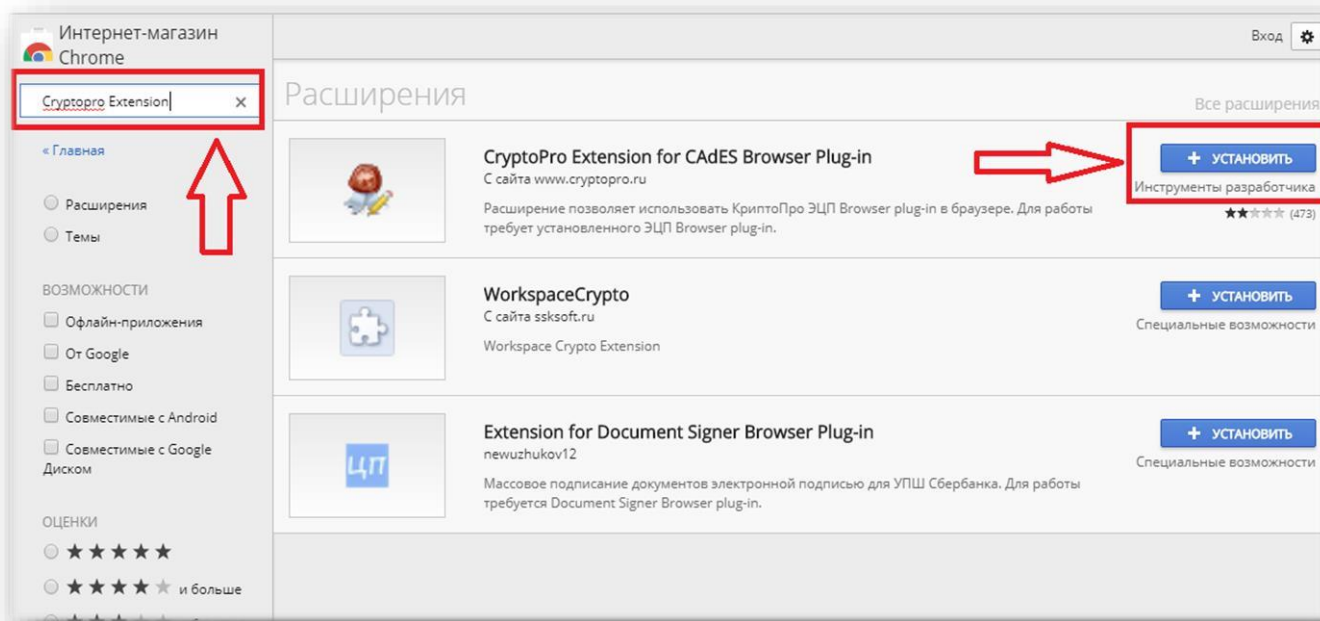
Интернет-магазин Chrome

Cryptopro Extension ×

« Главная

Расширения

Темы

ВОЗМОЖНОСТИ

Офлайн-приложения

От Google

Бесплатно

Совместимые с Android

Совместимые с Google Диском

ОЦЕНКИ

★★★★★

★★★★★ и больше

Вход

Расширения

Все расширения

CryptoPro Extension for CAdES Browser Plug-in

С сайта www.cryptopro.ru

Расширение позволяет использовать КриптоПро ЭЦП Browser plug-in в браузере. Для работы требует установленного ЭЦП Browser plug-in.

+ УСТАНОВИТЬ

Инструменты разработчика

★★★★★ (473)

WorkspaceCrypto

С сайта ssksoft.ru

Workspace Crypto Extension

+ УСТАНОВИТЬ

Специальные возможности

ЦП

Extension for Document Signer Browser Plug-in

newuzhukov12

Массовое подписание документов электронной подписью для УПШ Сбербанка. Для работы требуется Document Signer Browser plug-in.

+ УСТАНОВИТЬ

Специальные возможности